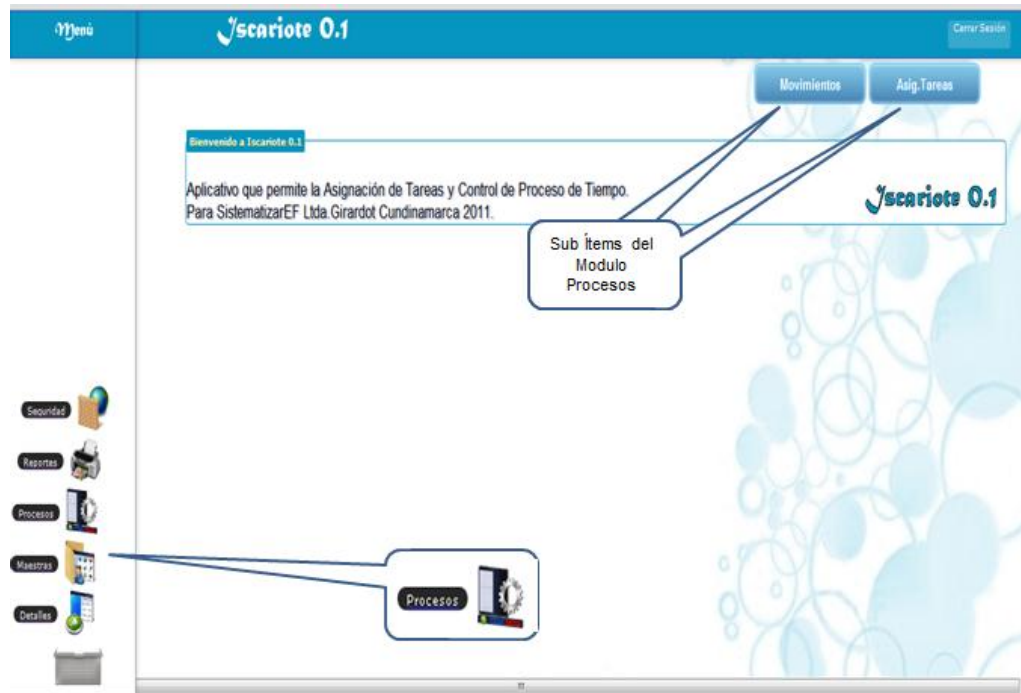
Menú

Iscariote 0.1

Cerrar Sesión

Movimientos

Asig.Tareas

Bienvenido a Iscariote 0.1

Aplicativo que permite la Asignación de Tareas y Control de Proceso de Tiempo. Para SistematizarEF Ltda.Girardot Cundinamarca 2011.

Iscariote 0.1

Sub Ítems del Modulo Procesos

Seguridad

Reportes

Procesos

Maestras

Detalles

Procesos